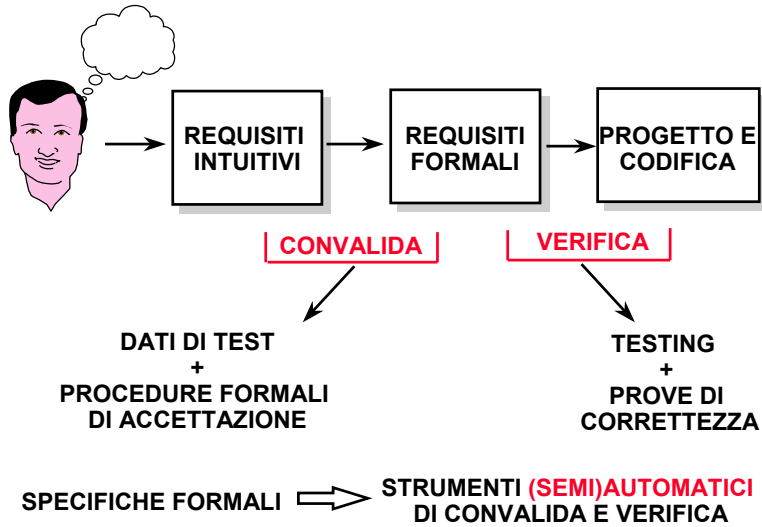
REQUISITI INTUITIVI

REQUISITI FORMALI

PROGETTO E CODIFICA

CONVALIDA

VERIFICA

DATI DI TEST
+
PROCEDURE FORMALI
DI ACCETTAZIONE

TESTING
+
PROVE DI
CORRETTEZZA

SPECIFICHE FORMALI

STRUMENTI (SEMI)AUTOMATICI
DI CONVALIDA E VERIFICA